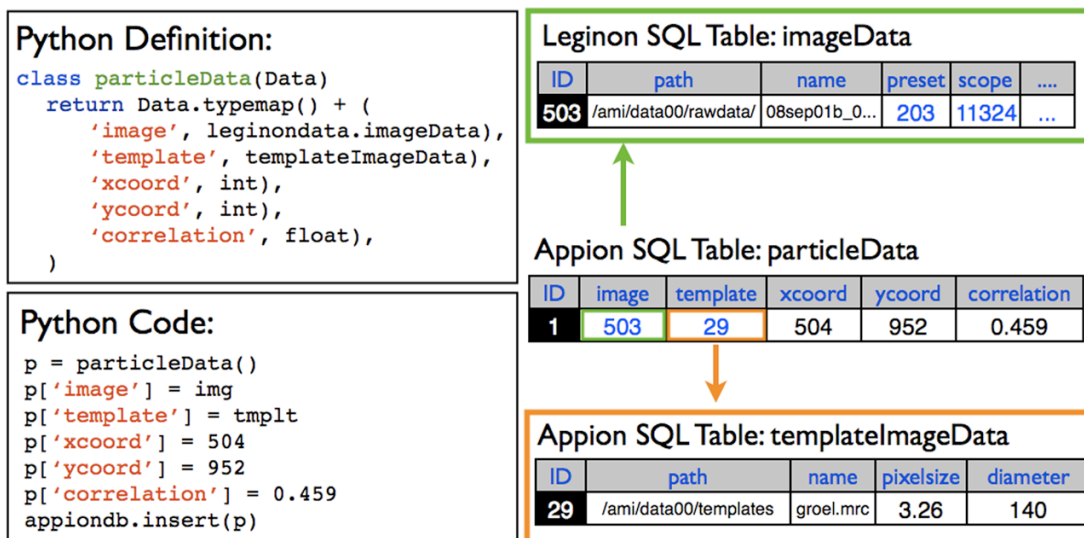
Python Definition:

class particleData(Data)
  return Data.typemap() + (
    'image', leginondata.imageData),
    'template', templateImageData),
    'xcoord', int),
    'ycoord', int),
    'correlation', float),
  )

Python Code:

p = particleData()
p['image'] = img
p['template'] = tmplt
p['xcoord'] = 504
p['ycoord'] = 952
p['correlation'] = 0.459
appiondb.insert(p)

Leginon SQL Table: imageData

| ID | path | name | preset | scope | .... |
|---|---|---|---|---|---|
| 503 | /ami/data00/rawdata/ | 08sep01b_0... | 203 | 11324 | ... |

Appion SQL Table: particleData

| ID | image | template | xcoord | ycoord | correlation |
|---|---|---|---|---|---|
| 1 | 503 | 29 | 504 | 952 | 0.459 |

Appion SQL Table: templateImageData

| ID | path | name | pixelsize | diameter |
|---|---|---|---|---|
| 29 | /ami/data00/templates | groel.mrc | 3.26 | 140 |